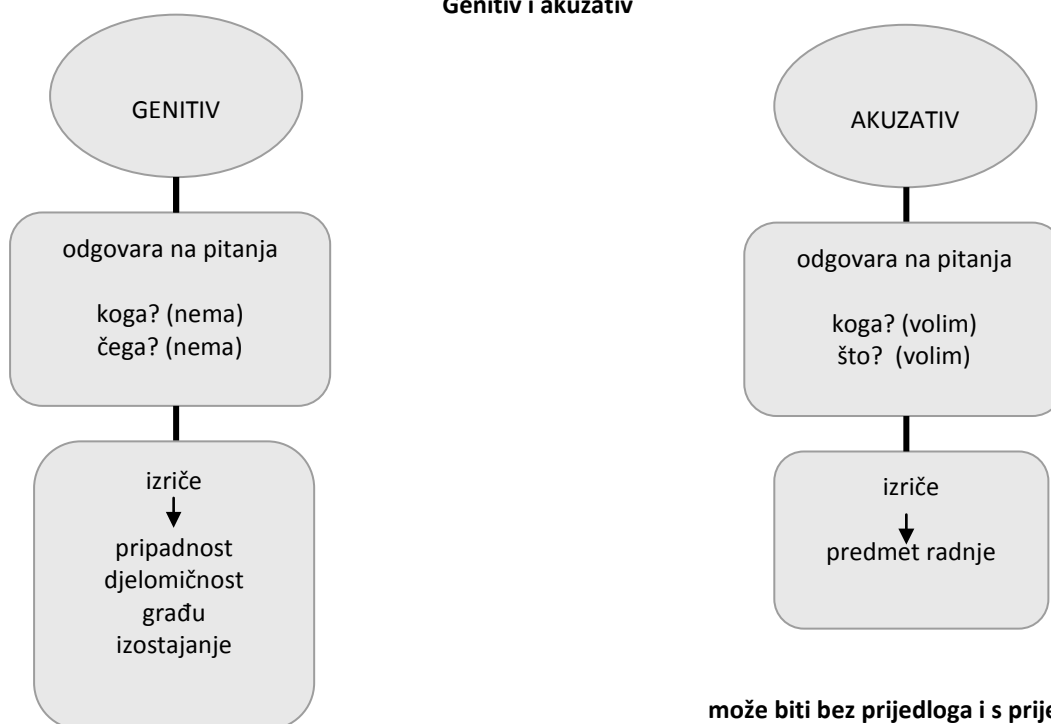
Genitiv i akuzativ

GENITIV

odgovara na pitanja

koga? (nema)
čega? (nema)

izriče

pripadnost
djelomičnost
građu
izostajanje

AKUZATIV

odgovara na pitanja

koga? (volim)
što? (volim)

izriče

predmet radnje

može biti bez prijedloga i s prije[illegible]